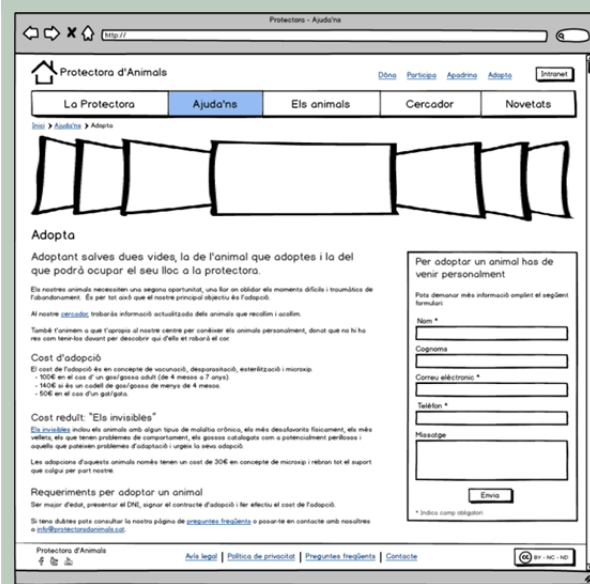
Protectora - Ajuda'ns

http://

Protectora d'Animals

Dóna Participa Apadrina Adopta Intranet

La Protectora | Ajuda'ns | Els animals | Cercador | Novetats

Inici > Ajuda'ns > Adopta

Adopta

Adoptant salves dues vides, la de l'animal que adoptes i la del que podrà ocupar el seu lloc a la protectora.

Els nostres animals necessiten una segona oportunitat, una llar on oblidar els moments difícils i traumàtics de l'abandonament. És per tot això que el nostre principal objectiu és l'adopció.

Al nostre cercador, trobaràs informació actualitzada dels animals que recollim i acollim.

També t'animem a que t'apropis al nostre centre per conèixer els animals personalment, donat que no hi ha res com tenir-los davant per descobrir qui d'ells et robarà el cor.

Cost d'adopció

El cost de l'adopció és en concepte de vacunació, desparasitació, esterilització i microxip.
- 100€ en el cas d'un gos/gossa adult (de 4 mesos a 7 anys).
- 140€ si és un cadell de gos/gossa de menys de 4 mesos.
- 50€ en el cas d'un gat/gata.

Cost reduït: "Els invisibles"

Els invisibles inclou els animals amb algun tipus de malaltia crònica, els més desafavorits físicament, els més vellets, els que tenen problemes de comportament, els gossos catalogats com a potencialment perillosos i aquells que pateixen problemes d'adaptació i urgeix la seva adopció.

Les adopcions d'aquests animals només tenen un cost de 30€ en concepte de microxip i rebran tot el suport que calgui per part nostre.

Requeriments per adoptar un animal

Ser major d'edat, presentar el DNI, signar el contracte d'adopció i fer efectiu el cost de l'adopció.

Si tens dubtes pots consultar la nostra pàgina de preguntes freqüents o posar-te en contacte amb nosaltres a info@protectoradanimals.cat.

Per adoptar un animal has de venir personalment

Pots demanar més informació omplint el següent formulari:

Nom *

Cognoms

Correu electrònic *

Telèfon *

Missatge

Envia

* Indica camp obligatori

Protectora d'Animals

Avís legal | Política de privacitat | Preguntes freqüents | Contacte

BY - NC - ND